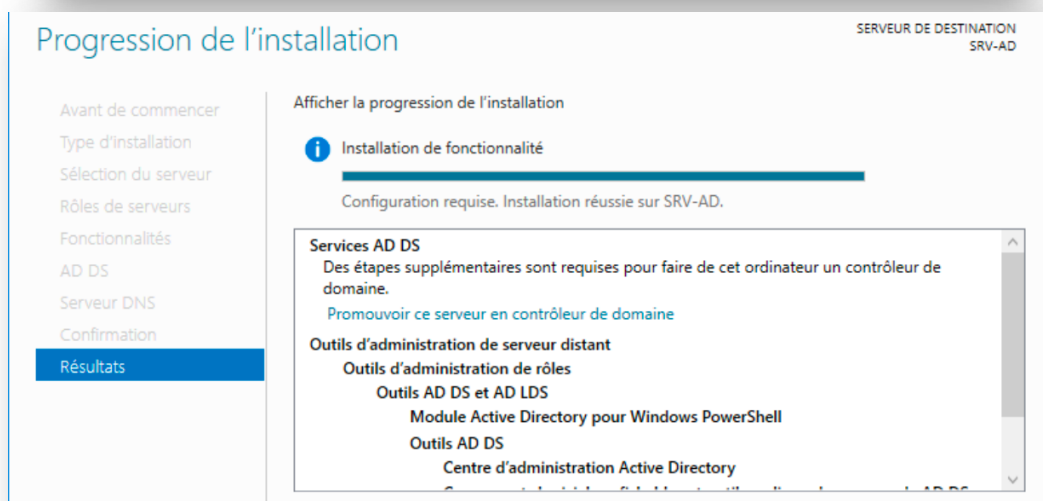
Progression de l'installation

SERVEUR DE DESTINATION
SRV-AD

Avant de commencer
Type d'installation
Sélection du serveur
Rôles de serveurs
Fonctionnalités
AD DS
Serveur DNS
Confirmation
Résultats

Afficher la progression de l'installation

Installation de fonctionnalité

Configuration requise. Installation réussie sur SRV-AD.

Services AD DS
Des étapes supplémentaires sont requises pour faire de cet ordinateur un contrôleur de domaine.
Promouvoir ce serveur en contrôleur de domaine

Outils d'administration de serveur distant
Outils d'administration de rôles
Outils AD DS et AD LDS
Module Active Directory pour Windows PowerShell
Outils AD DS
Centre d'administration Active Directory
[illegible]